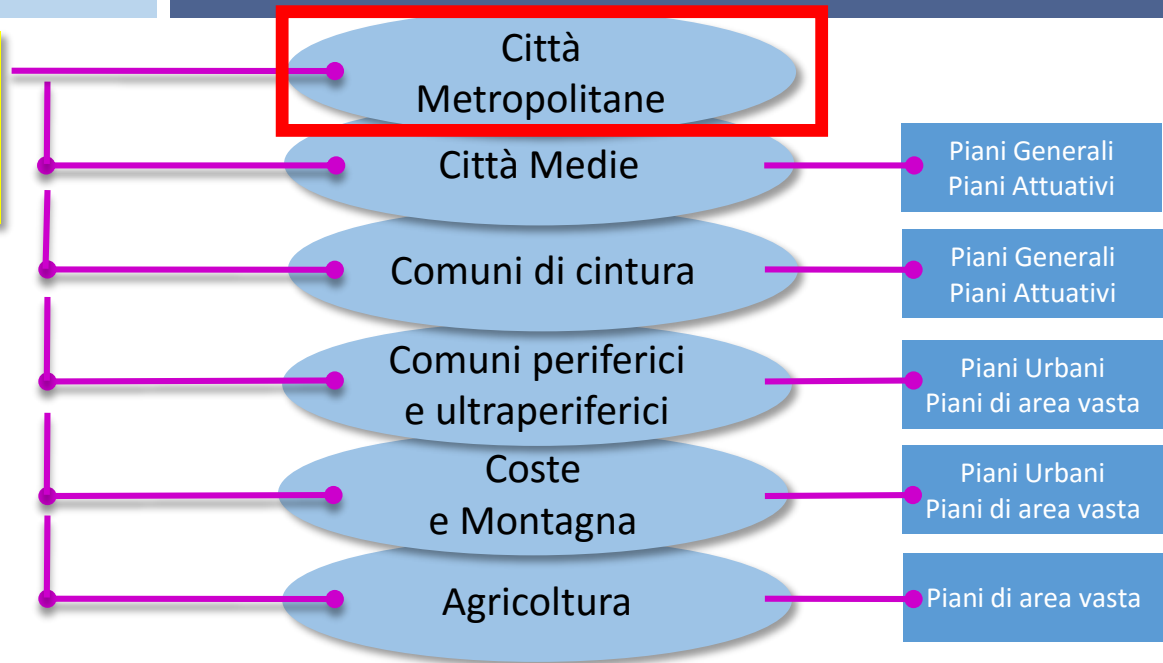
Città Metropolitane

Città Medie

Piani Generali
Piani Attuativi

Comuni di cintura

Piani Generali
Piani Attuativi

Comuni periferici e ultraperiferici

Piani Urbani
Piani di area vasta

Coste e Montagna

Piani Urbani
Piani di area vasta

Agricoltura

Piani di area vasta